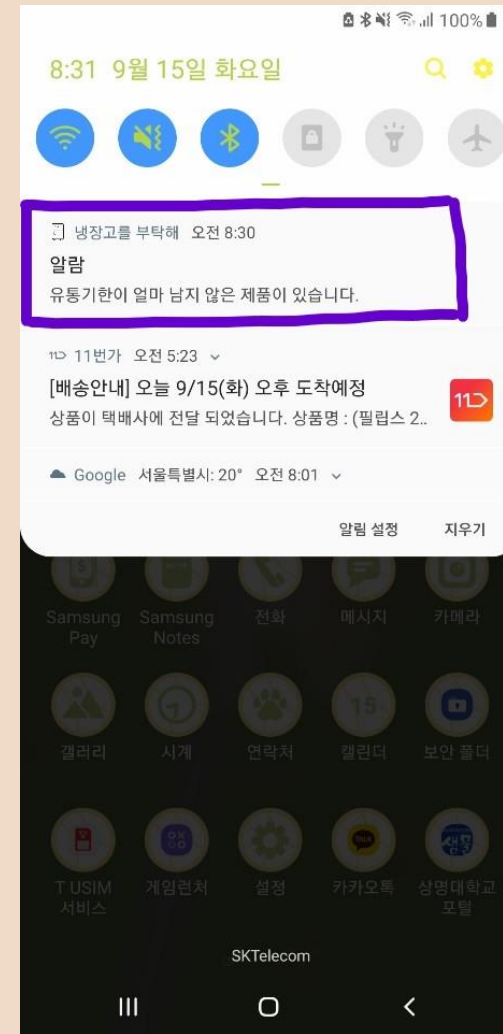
100%

8:31 9월 15일 화요일

냉장고를 부탁해 오전 8:30
알람
유통기한이 얼마 남지 않은 제품이 있습니다.

11번가 오전 5:23
[배송안내] 오늘 9/15(화) 오후 도착예정
상품이 택배사에 전달 되었습니다. 상품명 : (필립스 2..

Google 서울특별시: 20° 오전 8:01

알림 설정 지우기

Samsung Pay Samsung Notes 전화 메시지 카메라

갤러리 시계 연락처 캘린더 보안 폴더

T USIM 서비스 게임런처 설정 카카오톡 상명대학교 포털

SKTelecom